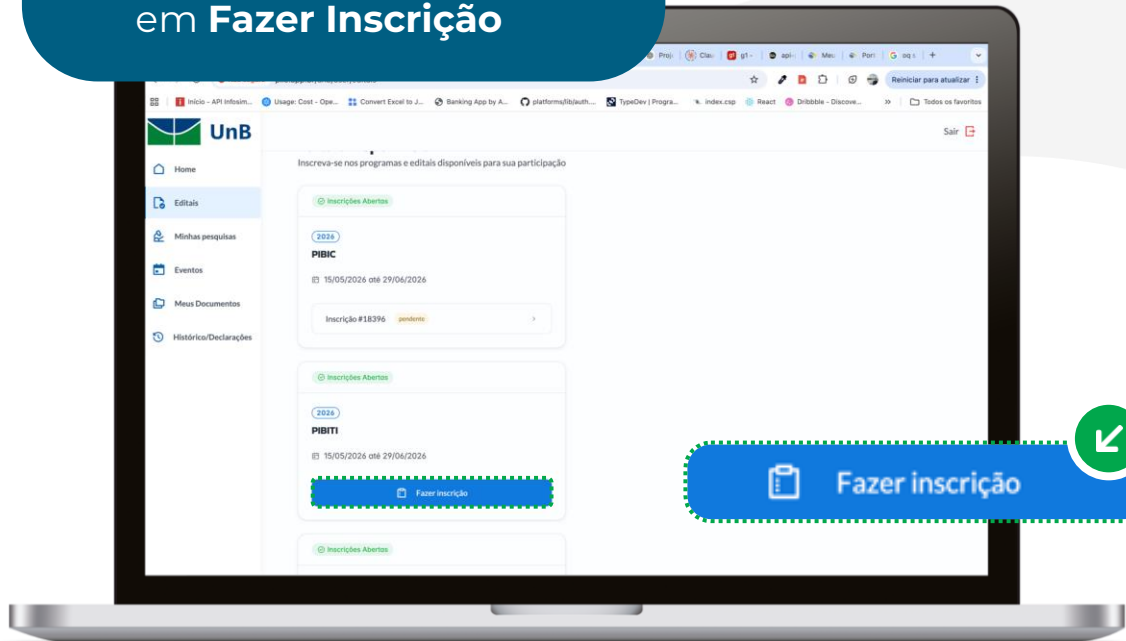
em **Fazer Inscrição**

Proj | Clau | g1 | api | Meu | Port | G oq | +

Reiniciar para atualizar

Início - API Infosim... | Usage: Cost - Ope... | Convert Excel to J... | Banking App by A... | platforms/lib/auth... | TypeDev | Progra... | index.csp | React | Dribbble - Discove... | » | Todos os favoritos

UnB

Sair

Home

Editais

Minhas pesquisas

Eventos

Meus Documentos

Histórico/Declarações

Inscreva-se nos programas e editais disponíveis para sua participação

Inscrições Abertas

2026

PIBIC

15/05/2026 até 29/06/2026

Inscrição #18396 pendente

Inscrições Abertas

2026

PIBITI

15/05/2026 até 29/06/2026

Fazer inscrição

Inscrições Abertas

Fazer inscrição